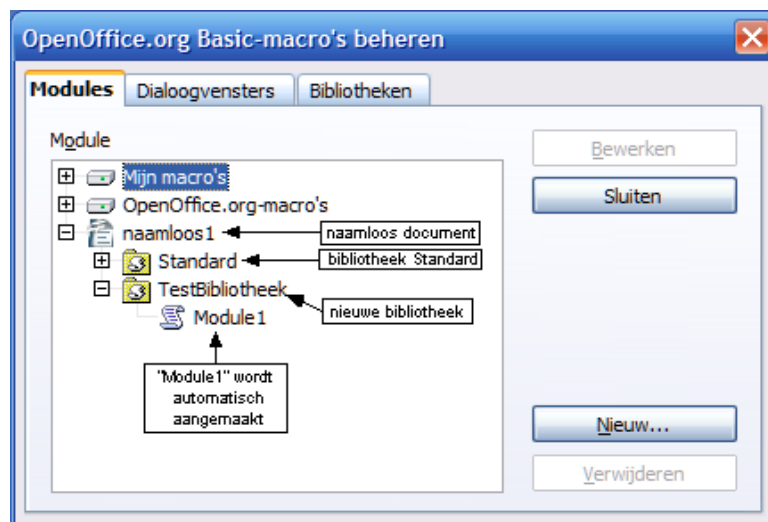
OpenOffice.org Basic-macro's beheren

Modules | Dialoogvensters | Bibliotheken

Module

Mijn macro's
OpenOffice.org-macro's
naamloos1
Standard
TestBibliotheek
Module1

naamloos document
bibliotheek Standard
nieuwe bibliotheek
"Module1" wordt automatisch aangemaakt

Bewerken
Sluiten
Nieuw...
Verwijderen